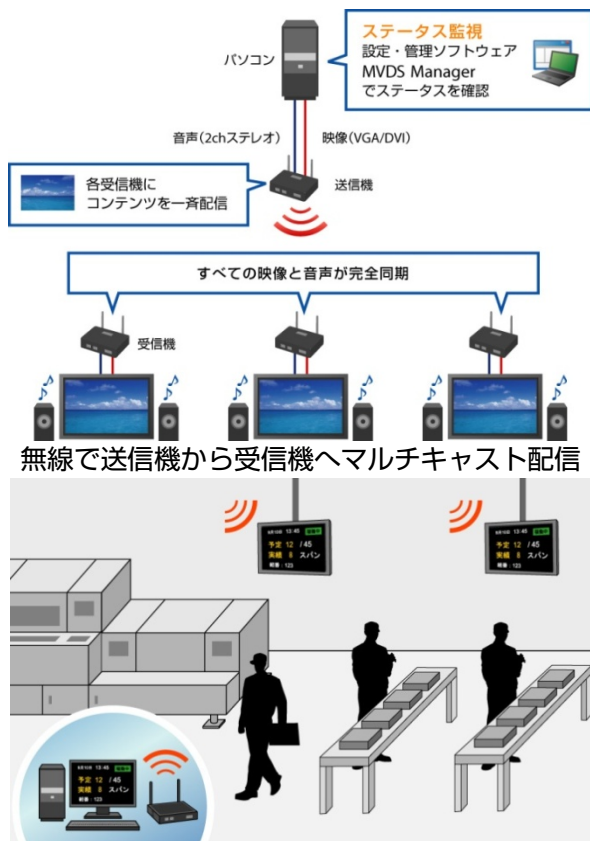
ステータス監視
設定・管理ソフトウェア
MVDS Manager
でステータスを確認

パソコン

音声(2chステレオ)　映像(VGA/DVI)

各受信機に
コンテンツを一斉配信

送信機

すべての映像と音声が完全同期

受信機

無線で送信機から受信機へマルチキャスト配信

予定 12 /45
実績 8 スパン

予定 12 /45
実績 8 スパン

予定 12 /45
実績 8 スパン